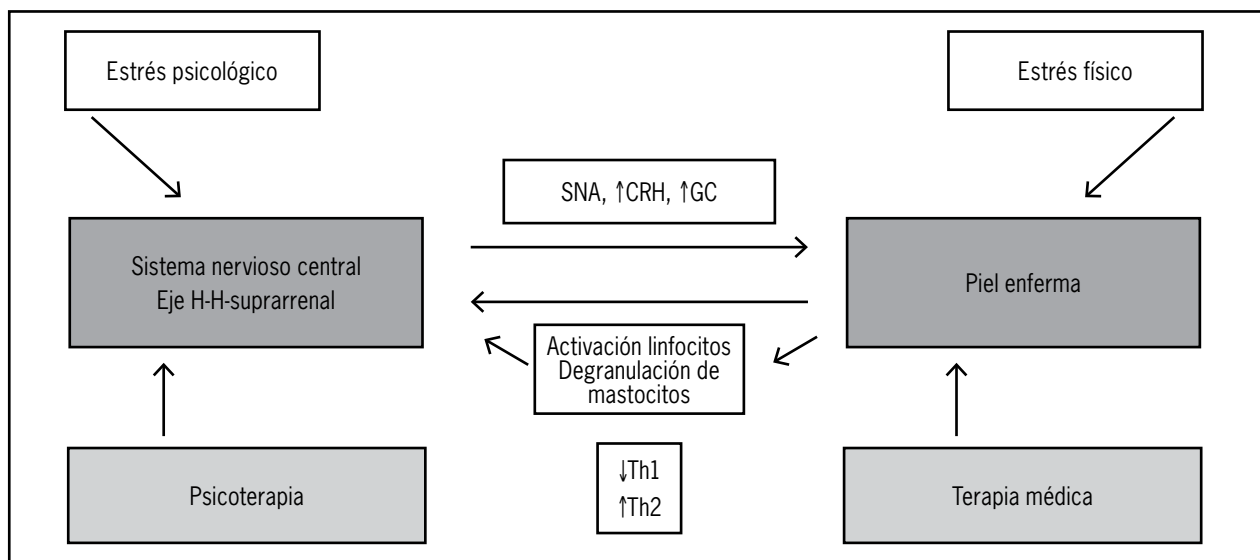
Estrés psicológico

Estrés físico

SNA, ↑CRH, ↑GC

Sistema nervioso central
Eje H-H-suprarrenal

Piel enferma

Activación linfocitos
Degranulación de mastocitos

↓Th1
↑Th2

Psicoterapia

Terapia médica